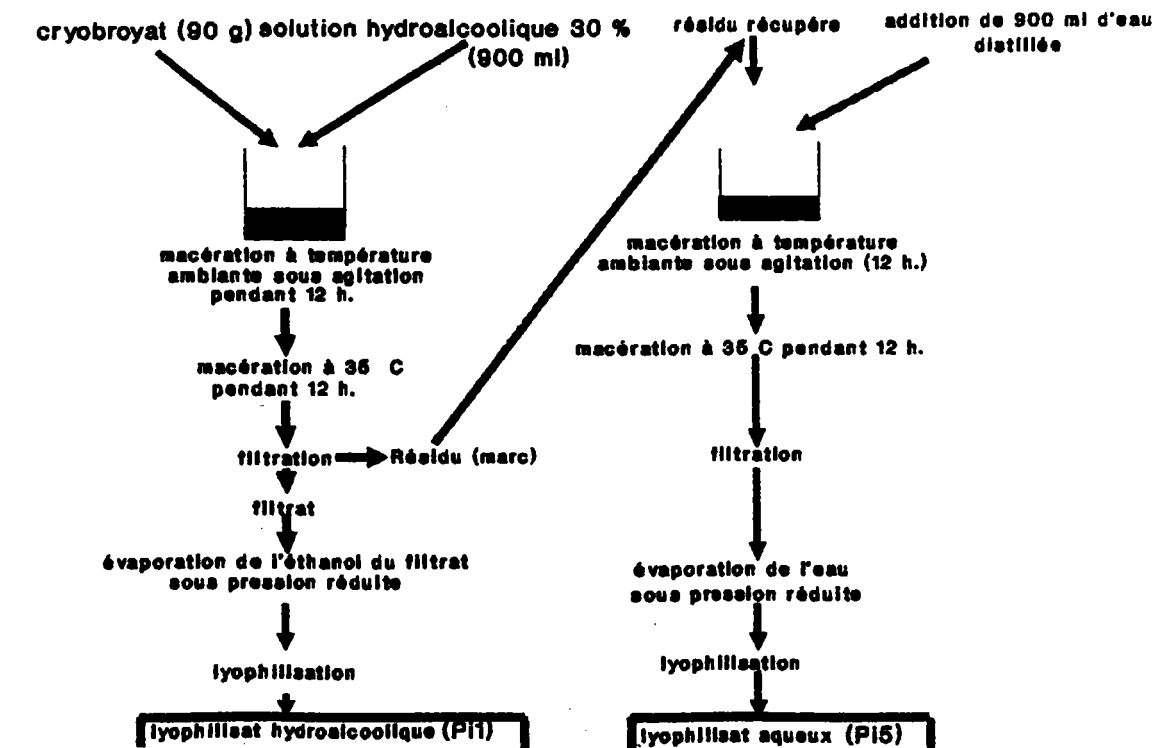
cryobroyat (90 g) solution hydroalcoolique 30 % (900 ml)

macération à température ambiante sous agitation pendant 12 h.

macération à 35 C pendant 12 h.

filtration Résidu (marc)

filtrat

évaporation de l'éthanol du filtrat sous pression réduite

lyophilisation

lyophilisat hydroalcoolique (Pi1)

résidu récupéré

addition de 900 ml d'eau distillée

macération à température ambiante sous agitation (12 h.)

macération à 35 C pendant 12 h.

filtration

évaporation de l'eau sous pression réduite

lyophilisation

lyophilisat aqueux (Pi5)